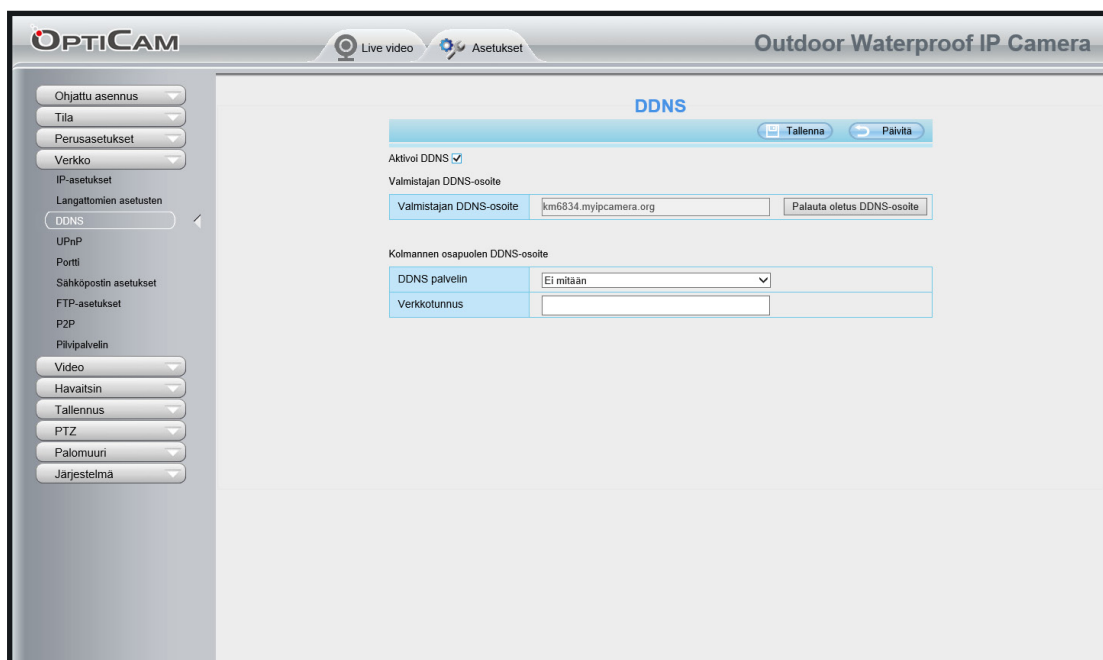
OPTICAM

Live video Asetukset

Outdoor Waterproof IP Camera

Ohjattu asennus
Tila
Perusasetukset
Verkko
IP-asetukset
Langattomien asetusten
DDNS
UPnP
Portti
Sähköpostin asetukset
FTP-asetukset
P2P
Pilvipalvelin
Video
Havaitsin
Tallennus
PTZ
Palomuuri
Järjestelmä

DDNS

Tallenna Päivitä

Aktivoi DDNS ☑

Valmistajan DDNS-osoite

| Valmistajan DDNS-osoite | km6834.myipcamera.org | Palauta oletus DDNS-osoite |
|---|---|---|

Kolmannen osapuolen DDNS-osoite

| DDNS palvelin | Ei mitään |
|---|---|
| Verkkotunnus | |